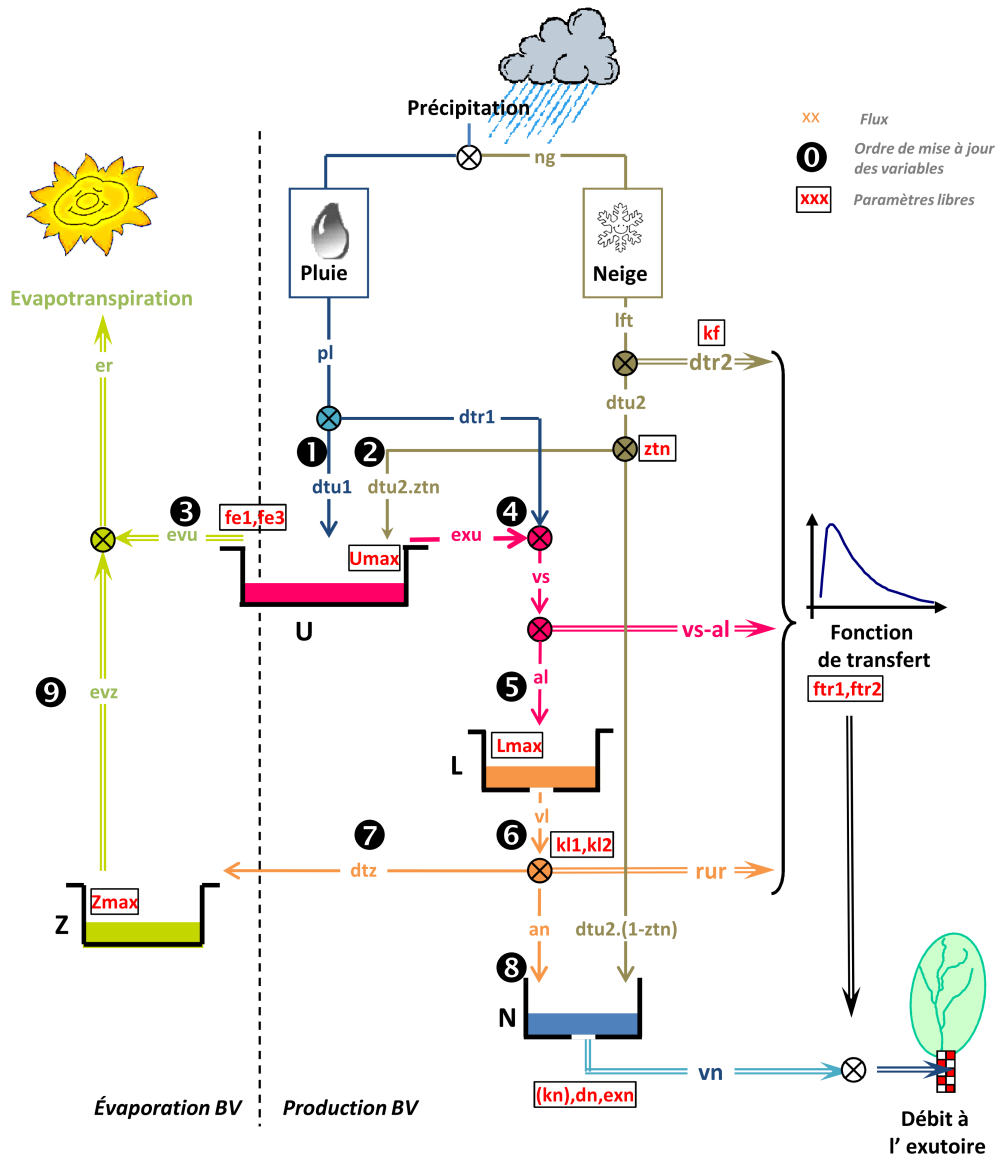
Précipitation

xx Flux
0 Ordre de mise à jour des variables
xxx Paramètres libres

ng

Pluie

Neige

Evapotranspiration

er

pl

lft

kf

dtr2

dtu2

dtr1

1

2

ztn

dtu1

dtu2.ztn

3

evu

fe1,fe3

Umax

exu

4

vs

U

vs-al

Fonction de transfert

ftr1,ftr2

9

evz

5

al

L

Lmax

vl

7

6

kl1,kl2

dtz

rur

Z

Zmax

an

dtu2.(1-ztn)

8

N

vn

(kn),dn,exn

Évaporation BV

Production BV

Débit à l' exutoire